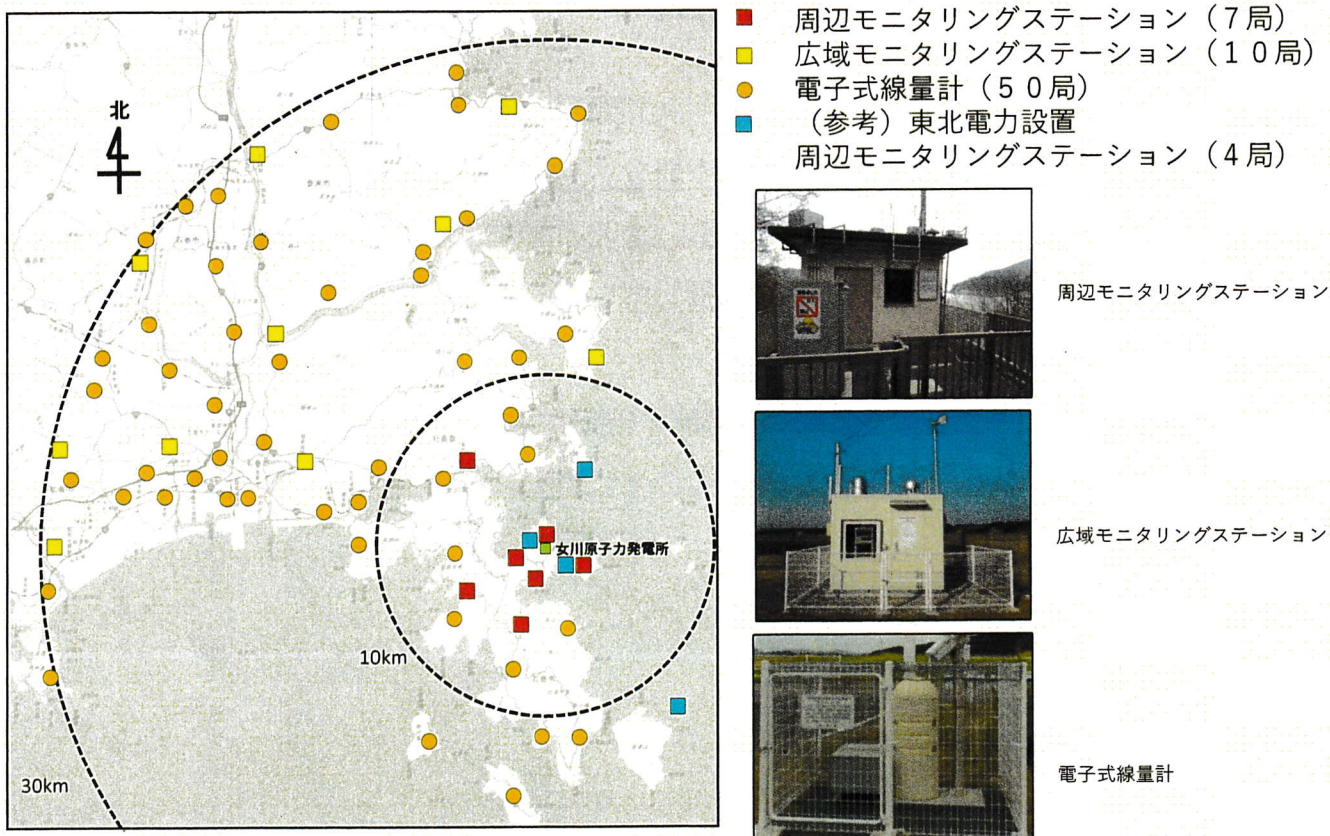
北

女川原子力発電所

10km

30km

周辺モニタリングステーション（7局）
広域モニタリングステーション（10局）
電子式線量計（50局）
（参考）東北電力設置
周辺モニタリングステーション（4局）

周辺モニタリングステーション

広域モニタリングステーション

電子式線量計